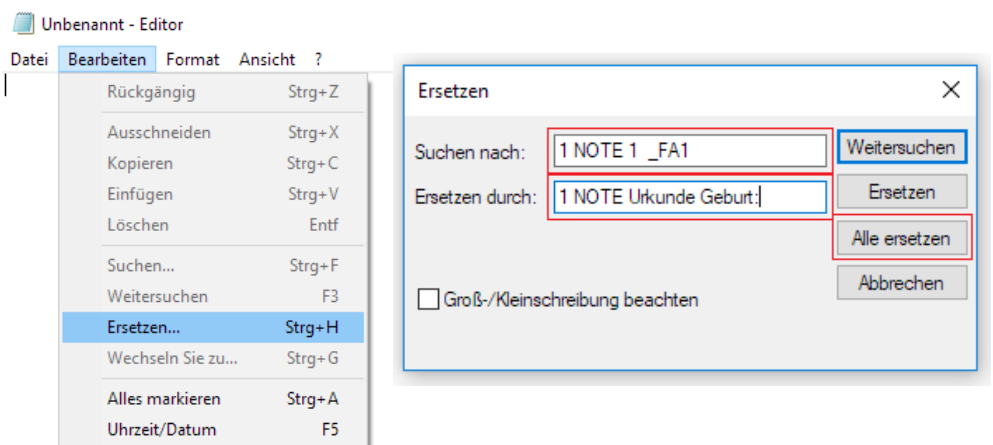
Unbenannt - Editor

Datei Bearbeiten Format Ansicht ?

Rückgängig Strg+Z
Ausschneiden Strg+X
Kopieren Strg+C
Einfügen Strg+V
Löschen Entf
Suchen... Strg+F
Weitersuchen F3
Ersetzen... Strg+H
Wechseln Sie zu... Strg+G
Alles markieren Strg+A
Uhrzeit/Datum F5

Ersetzen

Suchen nach: 1 NOTE 1 _FA1
Ersetzen durch: 1 NOTE Urkunde Geburt:

Weitersuchen
Ersetzen
Alle ersetzen
Abbrechen

Groß-/Kleinschreibung beachten